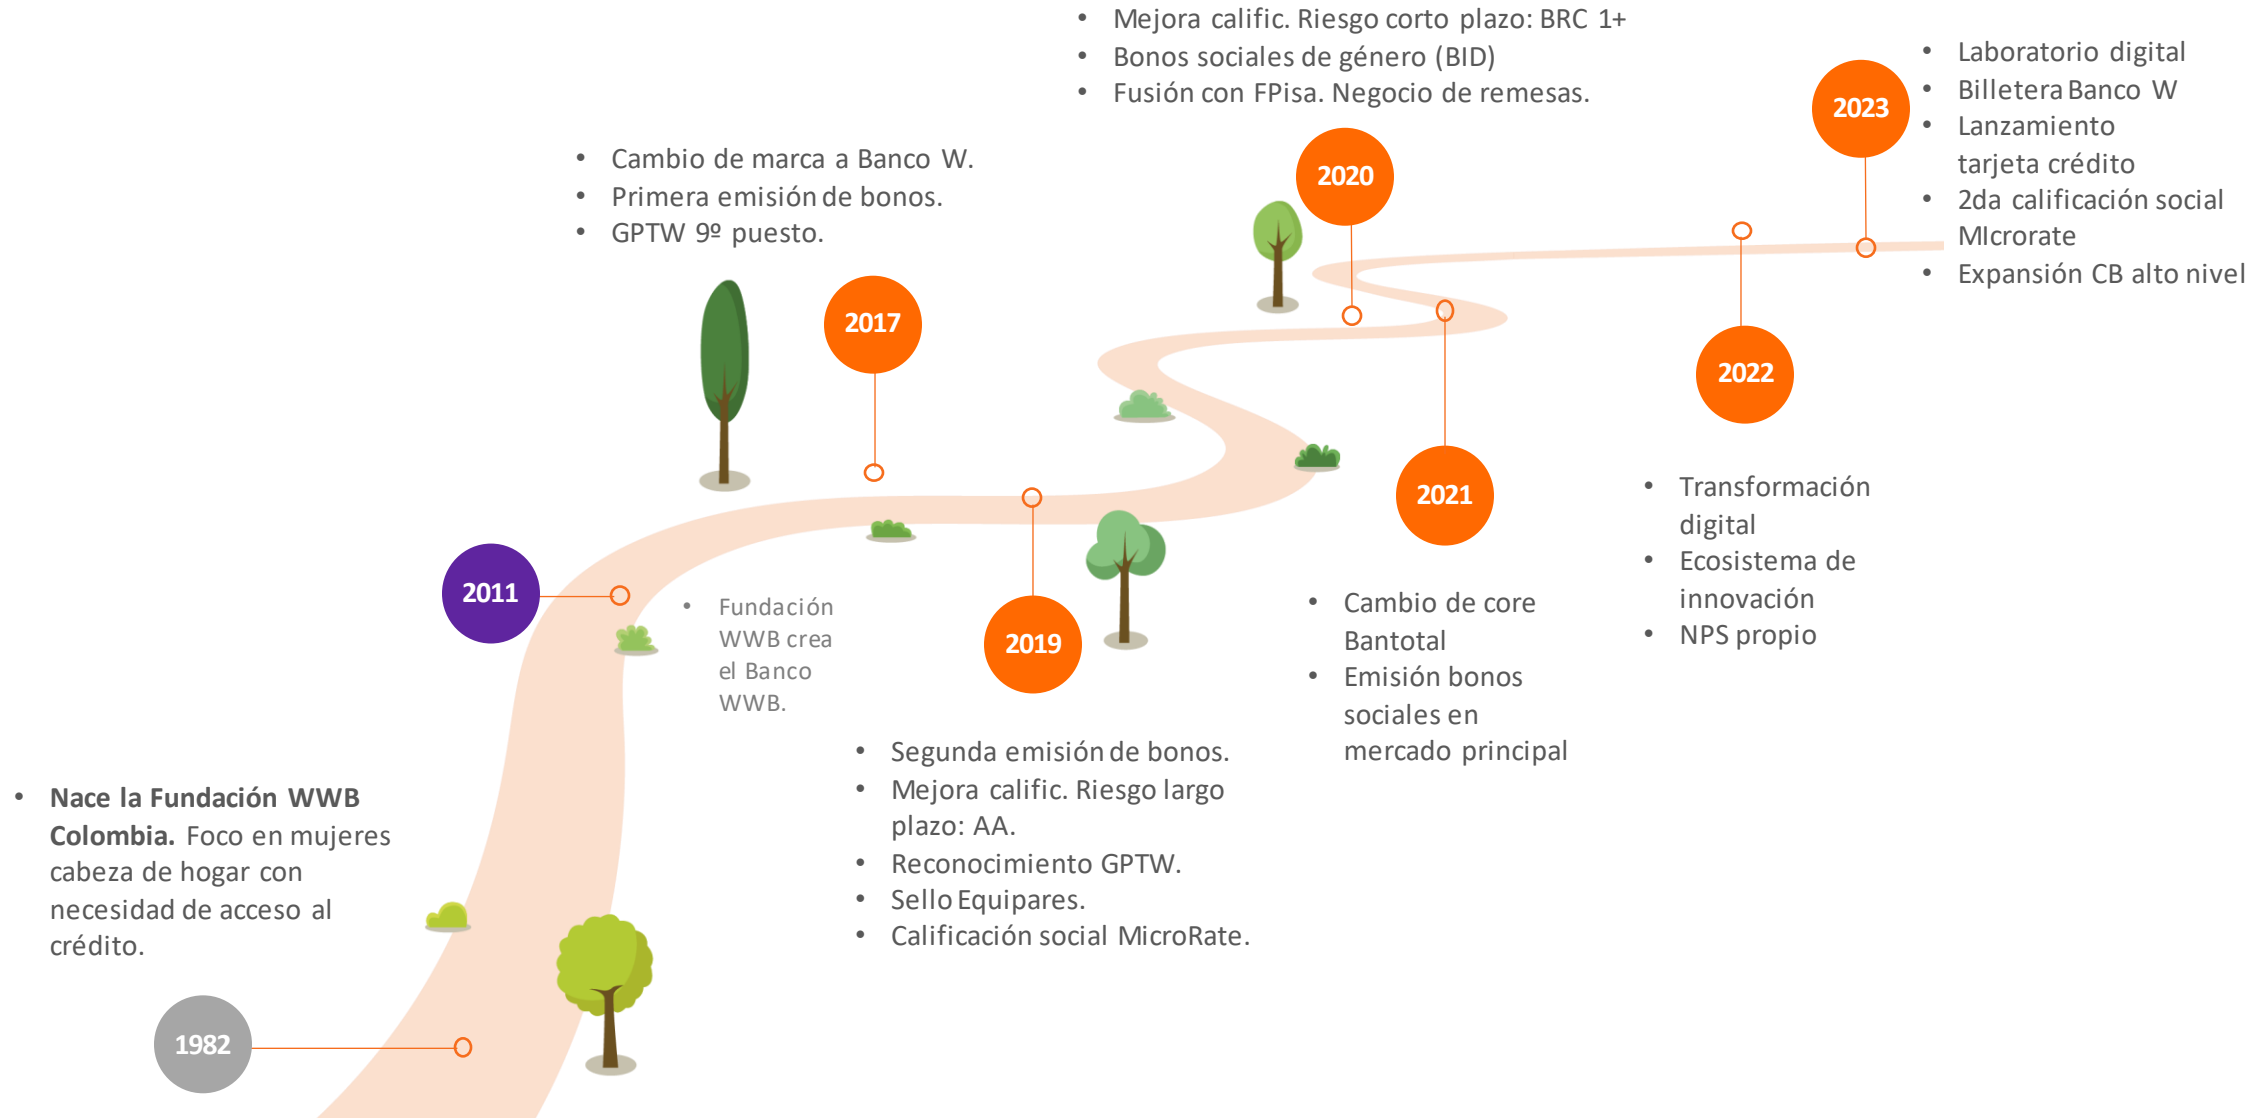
1982

- **Nace la Fundación WWB Colombia.** Foco en mujeres cabeza de hogar con necesidad de acceso al crédito.

2011

- Fundación WWB crea el Banco WWB.

2017

- Cambio de marca a Banco W.
- Primera emisión de bonos.
- GPTW 9º puesto.

2019

- Segunda emisión de bonos.
- Mejora calific. Riesgo largo plazo: AA.
- Reconocimiento GPTW.
- Sello Equipares.
- Calificación social MicroRate.

2020

- Mejora calific. Riesgo corto plazo: BRC 1+
- Bonos sociales de género (BID)
- Fusión con FPisa. Negocio de remesas.

2021

- Cambio de core Bantotal
- Emisión bonos sociales en mercado principal

2022

- Transformación digital
- Ecosistema de innovación
- NPS propio

2023

- Laboratorio digital
- Billetera Banco W
- Lanzamiento tarjeta crédito
- 2da calificación social MIcrorate
- Expansión CB alto nivel